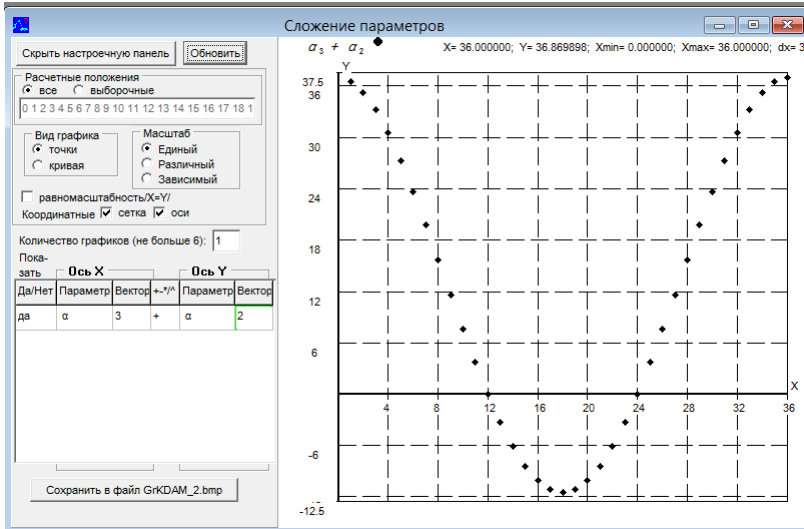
Сложение параметров

Скрыть настроечную панель
Обновить

Расчетные положения
все
выборочные
0 1 2 3 4 5 6 7 8 9 10 11 12 13 14 15 16 17 18 1

Вид графика
точки
кривая

Масштаб
Единый
Различный
Зависимый

равномасштабность/X=Y/
Координатные сетка оси

Количество графиков (не больше 6): 1

Показать
Ось X
Ось Y

| Да/Нет | Параметр | Вектор | +-*/^ | Параметр | Вектор |
|---|---|---|---|---|---|
| да | α | 3 | + | α | 2 |

Сохранить в файл GrKDAM_2.bmp

$\alpha_3 + \alpha_2$

X= 36.000000; Y= 36.869898; Xmin= 0.000000; Xmax= 36.000000; dx= 3

Y
37.5
36
30
24
18
12
6
-6
-12.5

X
4
8
12
16
20
24
28
32
36